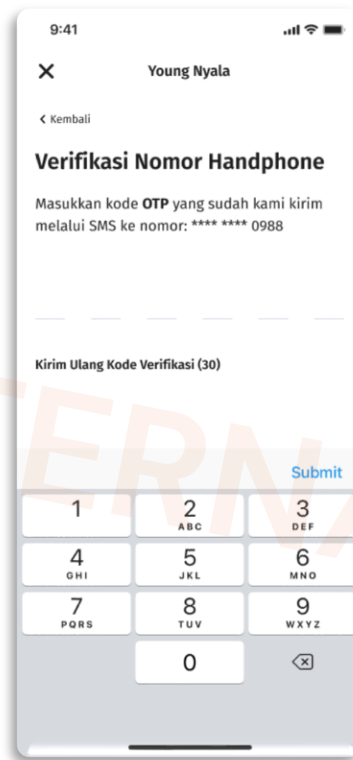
9:41

×

Young Nyala

< Kembali

Verifikasi Nomor Handphone

Masukkan kode **OTP** yang sudah kami kirim melalui SMS ke nomor: **** **** 0988

Kirim Ulang Kode Verifikasi (30)

ERN

Submit

1
2 ABC
3 DEF
4 GHI
5 JKL
6 MNO
7 PQRS
8 TUV
9 WXYZ
0